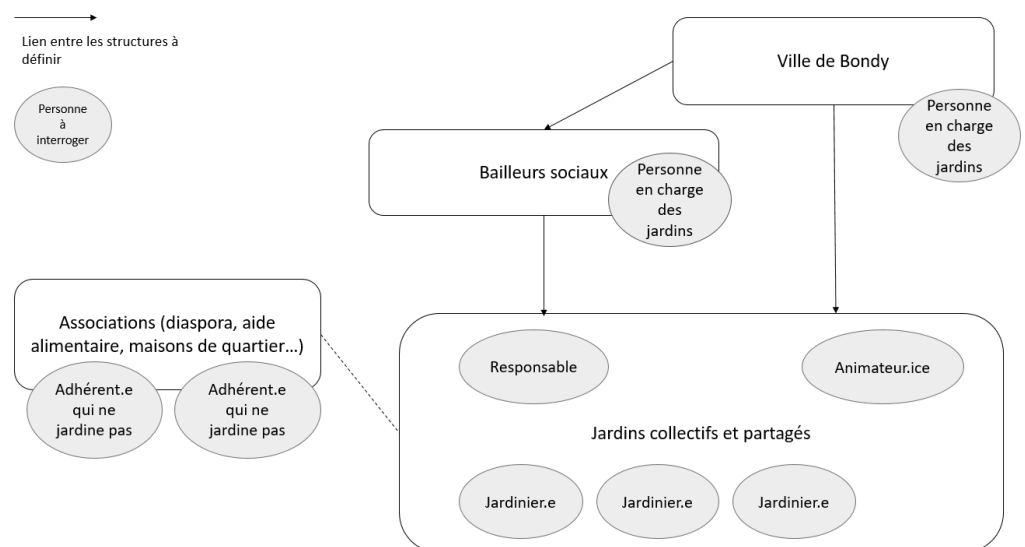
Lien entre les structures à définir

Personne à interroger

Ville de Bondy

Personne en charge des jardins

Bailleurs sociaux

Personne en charge des jardins

Associations (diaspora, aide alimentaire, maisons de quartier…)

Adhérent.e qui ne jardine pas

Adhérent.e qui ne jardine pas

Responsable

Animateur.ice

Jardins collectifs et partagés

Jardinier.e

Jardinier.e

Jardinier.e